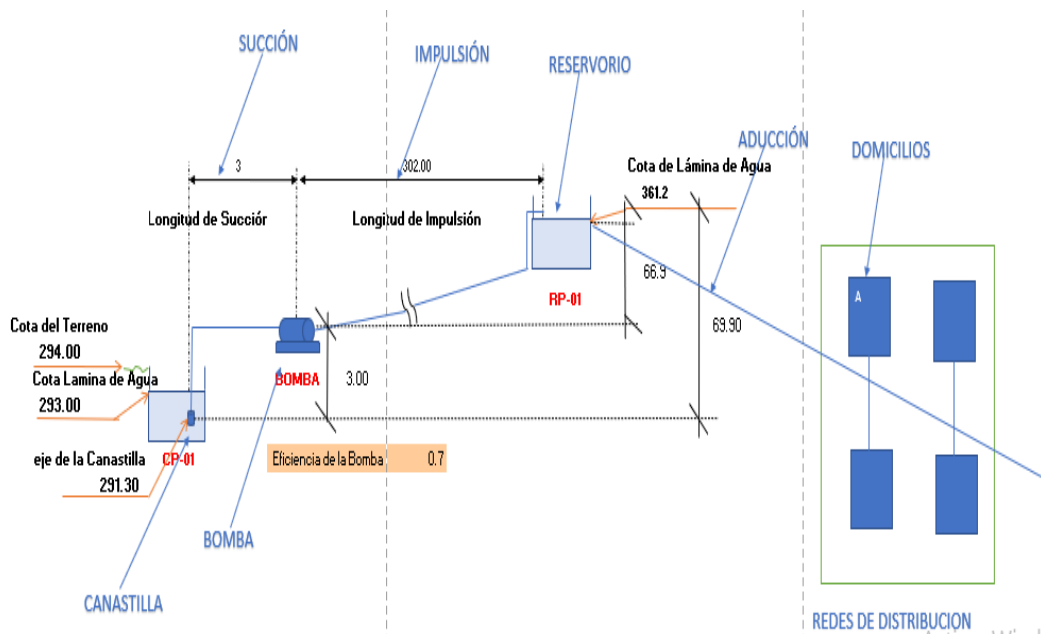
SUCCIÓN

IMPULSIÓN

RESERVORIO

ADUCCIÓN

DOMICILIOS

3

302.00

Cota de Lámina de Agua

361.2

Longitud de Succiór

Longitud de Impulsión

66.9

RP-01

69.90

A

Cota del Terreno

294.00

Cota Lamina de Agua

293.00

BOMBA

3.00

eje de la Canastilla

CP-01

291.30

Eficiencia de la Bomba

0.7

BOMBA

CANASTILLA

REDES DE DISTRIBUCION